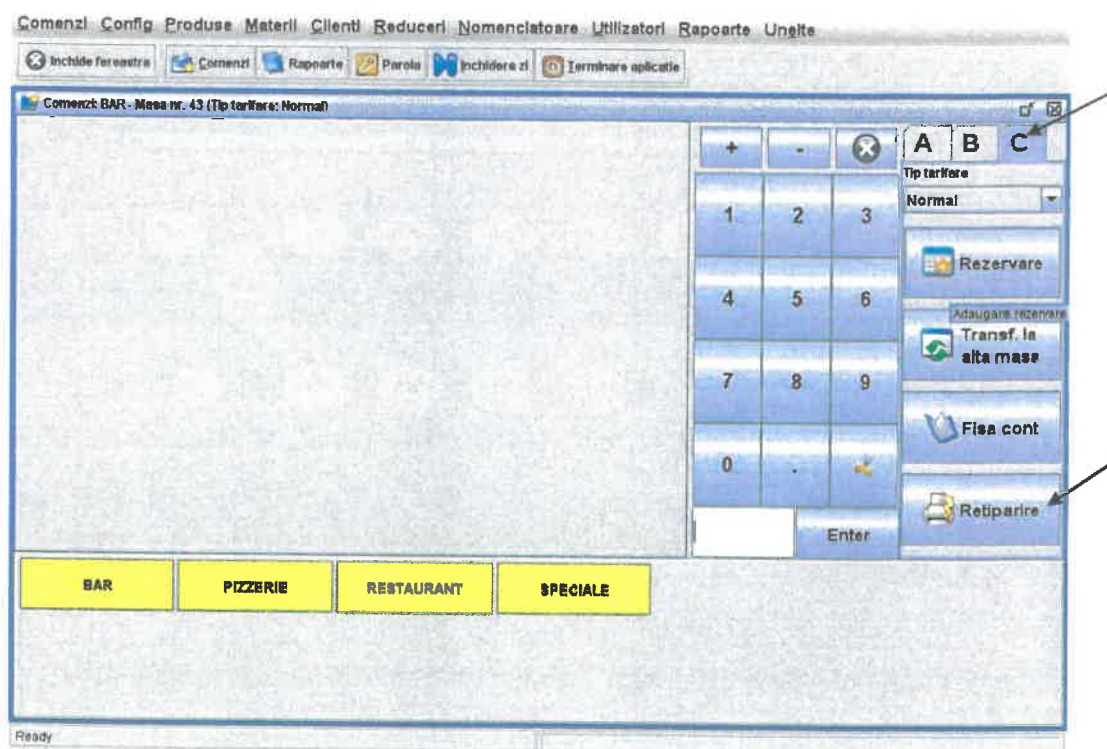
Comenzi Config Produse Materii Clienti Reduceri Nomenclatoare Utilizatori Rapoarte Unelte

Inchide fereastra | Comenzi | Rapoarte | Parola | Inchidere zi | Terminare aplicatie

Comenzi: BAR - Masa nr. 43 (Tip tarifare: Normal)

+ | - | ⊗
A | B | C
Tip tarifare
Normal

1 | 2 | 3
4 | 5 | 6
7 | 8 | 9
0 | . |

Enter

Rezervare
Adaugare rezervare
Transf. la alta masa
Fisa cont
Retiparire

BAR | PIZZERIE | RESTAURANT | SPECIALE

Ready